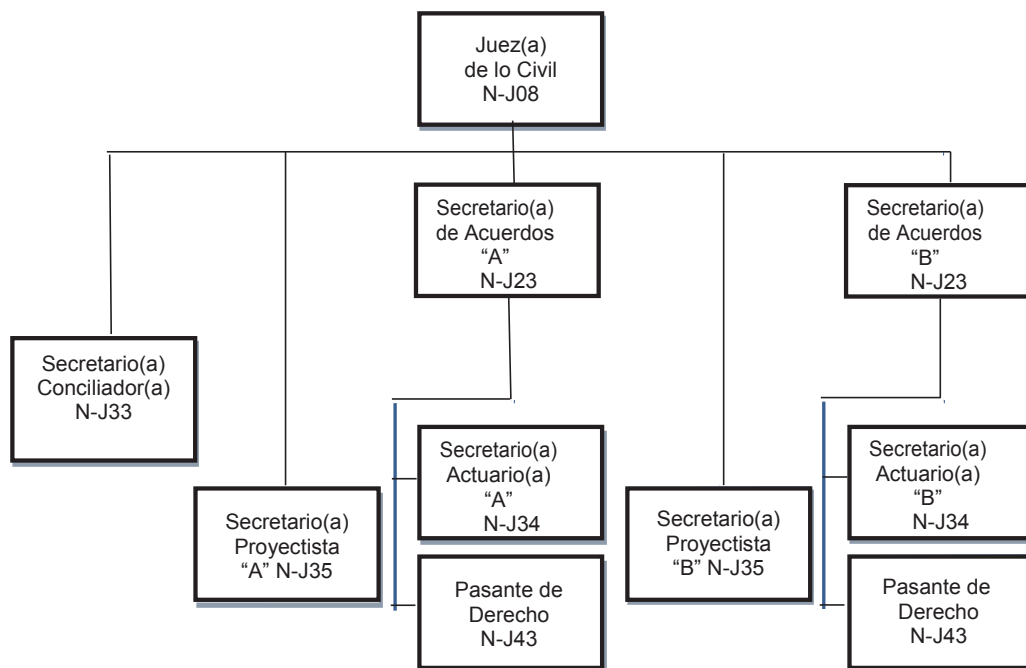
Juez(a)
de lo Civil
N-J08

Secretario(a)
de Acuerdos
"A"
N-J23

Secretario(a)
de Acuerdos
"B"
N-J23

Secretario(a)
Conciliador(a)
N-J33

Secretario(a)
Proyectista
"A" N-J35

Secretario(a)
Actuario(a)
"A"
N-J34

Pasante de
Derecho
N-J43

Secretario(a)
Proyectista
"B" N-J35

Secretario(a)
Actuario(a)
"B"
N-J34

Pasante de
Derecho
N-J43